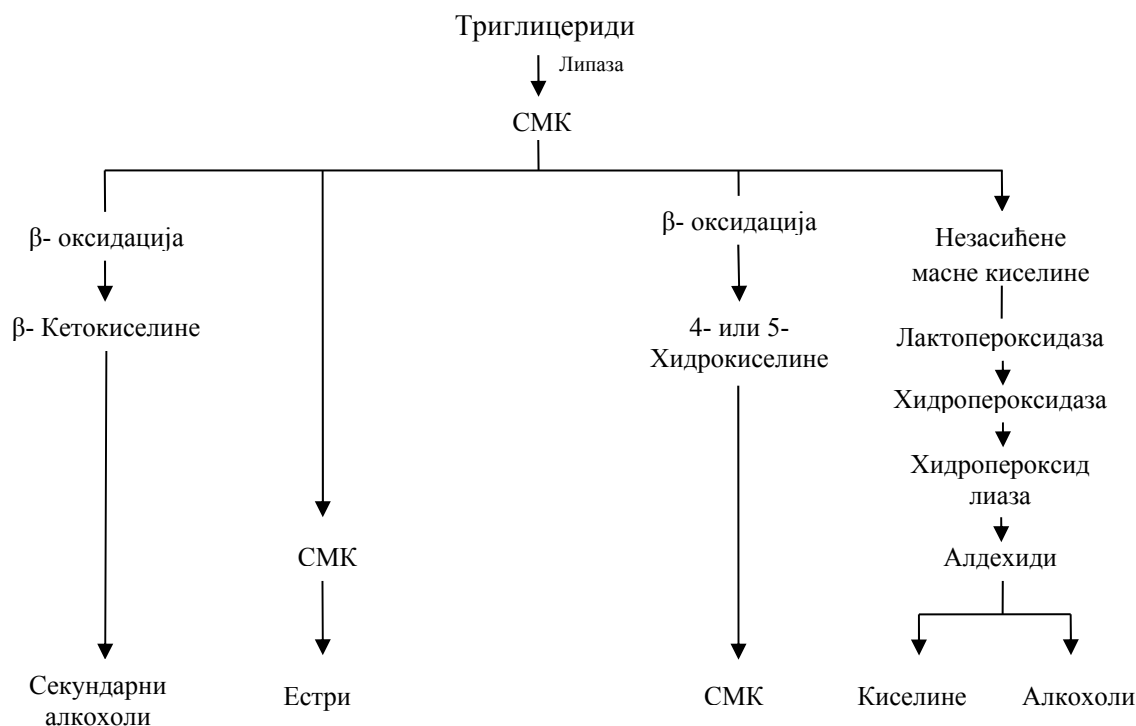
Триглицериди

Липаза

СМК

β- оксидација

β- Кетокиселине

Секундарни алкохоли

СМК

Естри

β- оксидација

4- или 5- Хидрокиселине

СМК

Незасићене масне киселине

Лактопероксидаза

Хидропероксидаза

Хидропероксид лиаза

Алдехиди

Киселине

Алкохоли